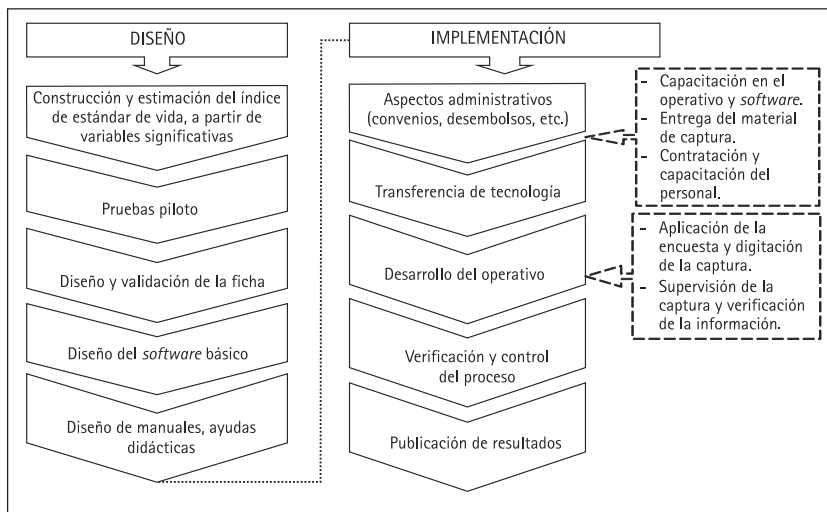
DISEÑO

Construcción y estimación del índice de estándar de vida, a partir de variables significativas

Pruebas piloto

Diseño y validación de la ficha

Diseño del *software* básico

Diseño de manuales, ayudas didácticas

IMPLEMENTACIÓN

Aspectos administrativos (convenios, desembolsos, etc.)

Transferencia de tecnología

Desarrollo del operativo

Verificación y control del proceso

Publicación de resultados

- Capacitación en el operativo y *software*.
- Entrega del material de captura.
- Contratación y capacitación del personal.

- Aplicación de la encuesta y digitación de la captura.
- Supervisión de la captura y verificación de la información.